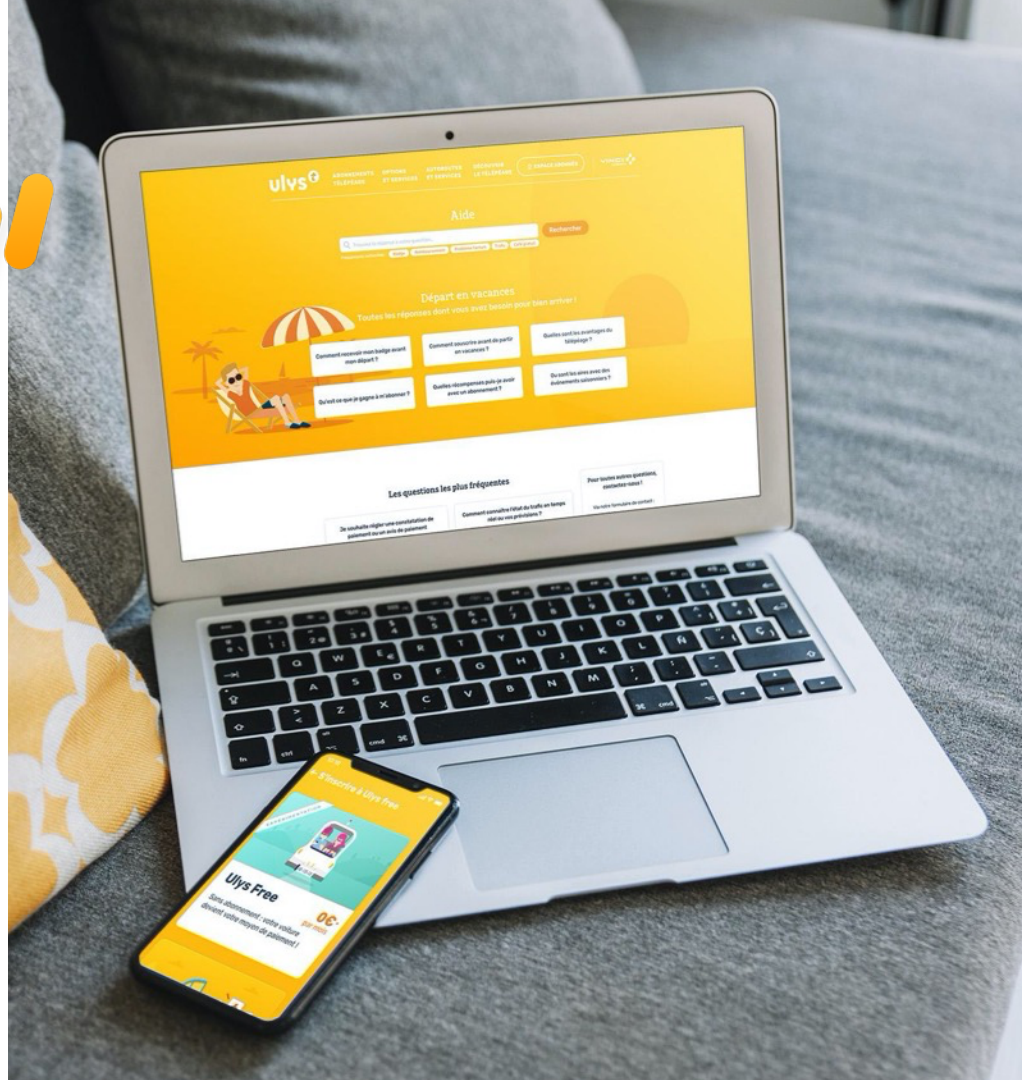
ulys

ABONNEMENTS TÉLÉPÉAGE

OPTIONS ET SERVICES

AUTOROUTES ET SERVICES

DÉCOUVRIR LE TÉLÉPÉAGE

ESPACE ABONNÉ

Aide

Rechercher

Départ en vacances

Toutes les réponses dont vous avez besoin pour bien arriver !

Comment recevoir mon badge avant mon départ ?

Comment souscrire avant de partir en vacances ?

Quels sont les avantages du télépéage ?

Qu'est ce que je gagne à m'abonner ?

Quelles récompenses puis-je avoir avec un abonnement ?

Où sont les aires avec des événements saisonniers ?

Les questions les plus fréquentes

Je souhaite régler une constatation de paiement ou un avis de paiement

Comment connaître l'état du trafic en temps réel ou ses prévisions ?

Pour toutes autres questions, contactez-nous !

Via notre formulaire de contact

S'inscrire à Ulys free

Ulys Free

Sans abonnement : votre voiture devient votre moyen de paiement !

0€ par mois